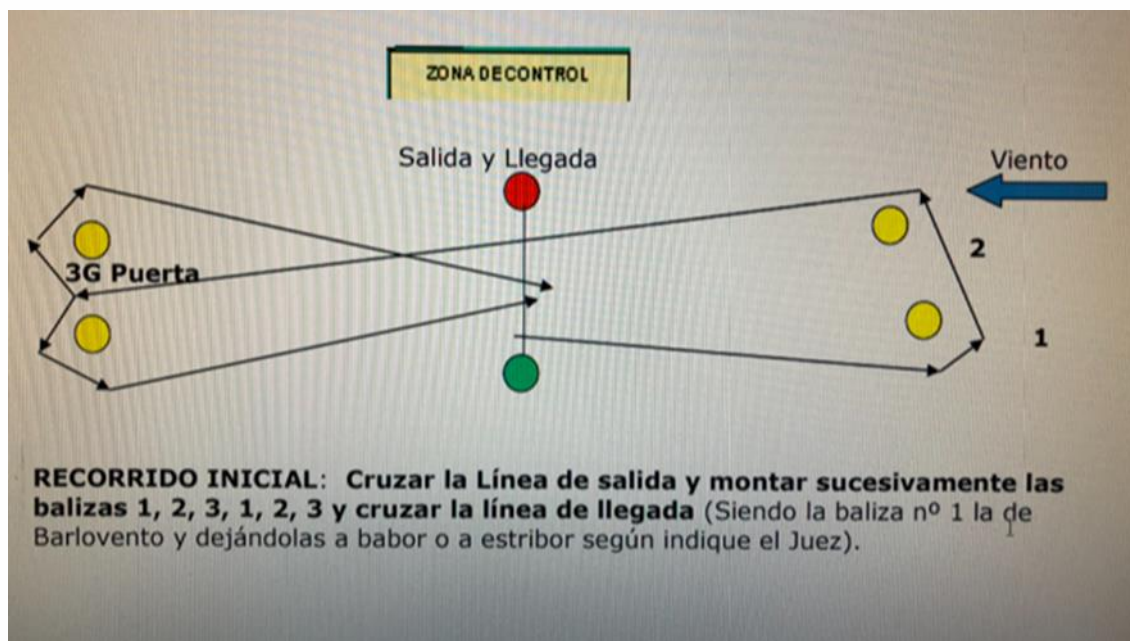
ZONA DECONTROL

Salida y Llegada

Viento

3G Puerta

2

1

RECORRIDO INICIAL: Cruzar la Línea de salida y montar sucesivamente las balizas 1, 2, 3, 1, 2, 3 y cruzar la línea de llegada (Siendo la baliza nº 1 la de Barlovento y dejándolas a babor o a estribor según indique el Juez).